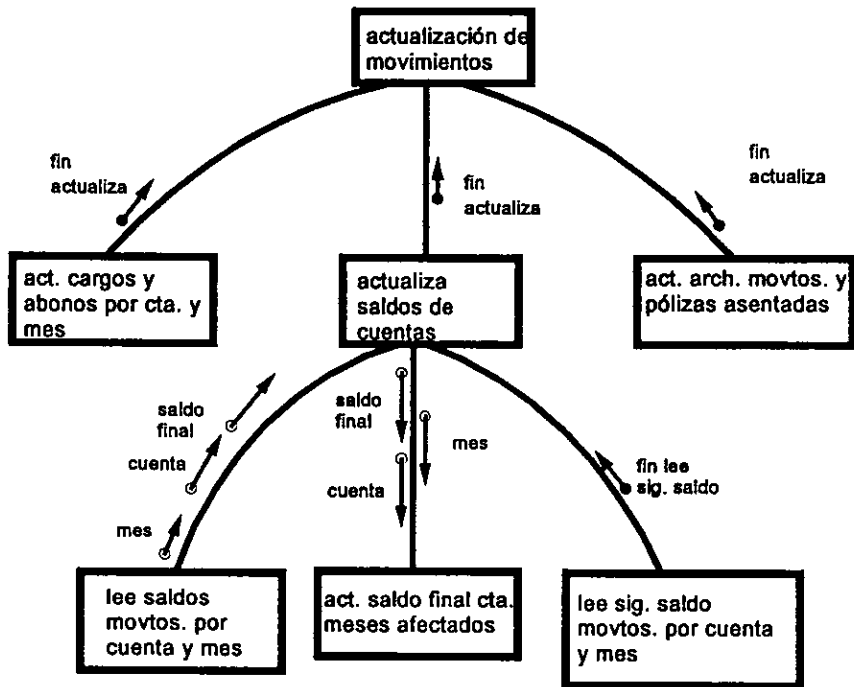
actualización de movimientos

fin actualiza

fin actualiza

fin actualiza

act. cargos y abonos por cta. y mes

actualiza saldos de cuentas

act. arch. movtos. y pólizas asentadas

saldo final

cuenta

mes

saldo final

mes

cuenta

fin lee sig. saldo

lee saldos movtos. por cuenta y mes

act. saldo final cta. meses afectados

lee sig. saldo movtos. por cuenta y mes